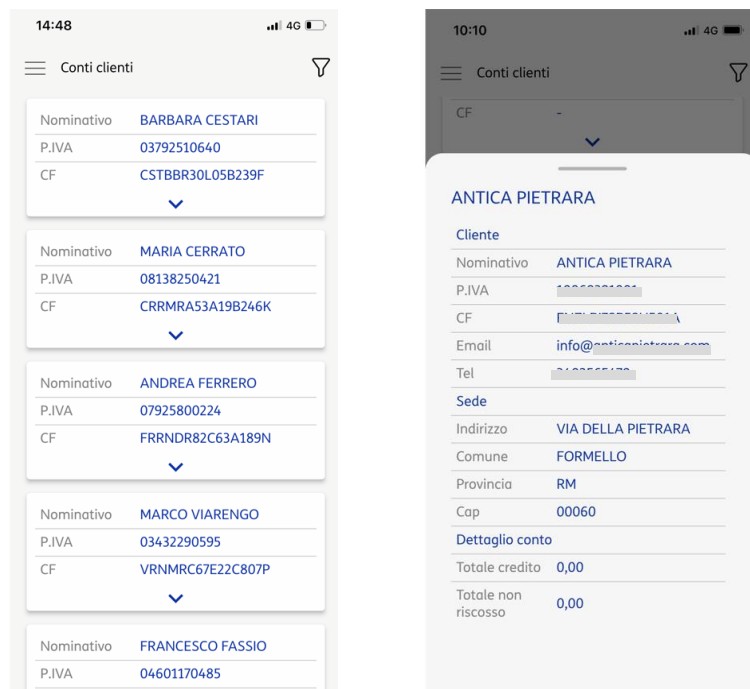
14:48 4G

Conti clienti

| Nominativo | BARBARA CESTARI |
|---|---|
| P.IVA | 03792510640 |
| CF | CSTBBR30L05B239F |

| Nominativo | MARIA CERRATO |
|---|---|
| P.IVA | 08138250421 |
| CF | CRRMRA53A19B246K |

| Nominativo | ANDREA FERRERO |
|---|---|
| P.IVA | 07925800224 |
| CF | FRRNDR82C63A189N |

| Nominativo | MARCO VIARENGO |
|---|---|
| P.IVA | 03432290595 |
| CF | VRNMRC67E22C807P |

| Nominativo | FRANCESCO FASSIO |
|---|---|
| P.IVA | 04601170485 |

10:10 4G

Conti clienti

CF -

ANTICA PIETRARA

Cliente

| Nominativo | ANTICA PIETRARA |
|---|---|
| P.IVA | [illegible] |
| CF | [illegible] |
| Email | info@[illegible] |
| Tel | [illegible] |

Sede

| Indirizzo | VIA DELLA PIETRARA |
|---|---|
| Comune | FORMELLO |
| Provincia | RM |
| Cap | 00060 |

Dettaglio conto

| Totale credito | 0,00 |
|---|---|
| Totale non riscosso | 0,00 |